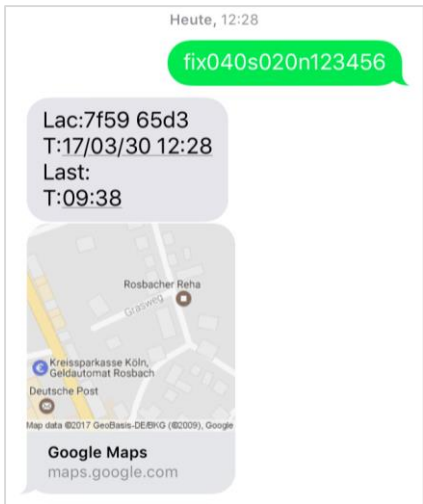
Heute, 12:28

fix040s020n123456

Lac:7f59 65d3
T:17/03/30 12:28
Last:
T:09:38

Rosbacher Reha
Grasweg
Kreissparkasse Köln, Geldautomat Rosbach
Deutsche Post
Map data ©2017 GeoBasis-DE/BKG (©2009), Google

Google Maps
maps.google.com